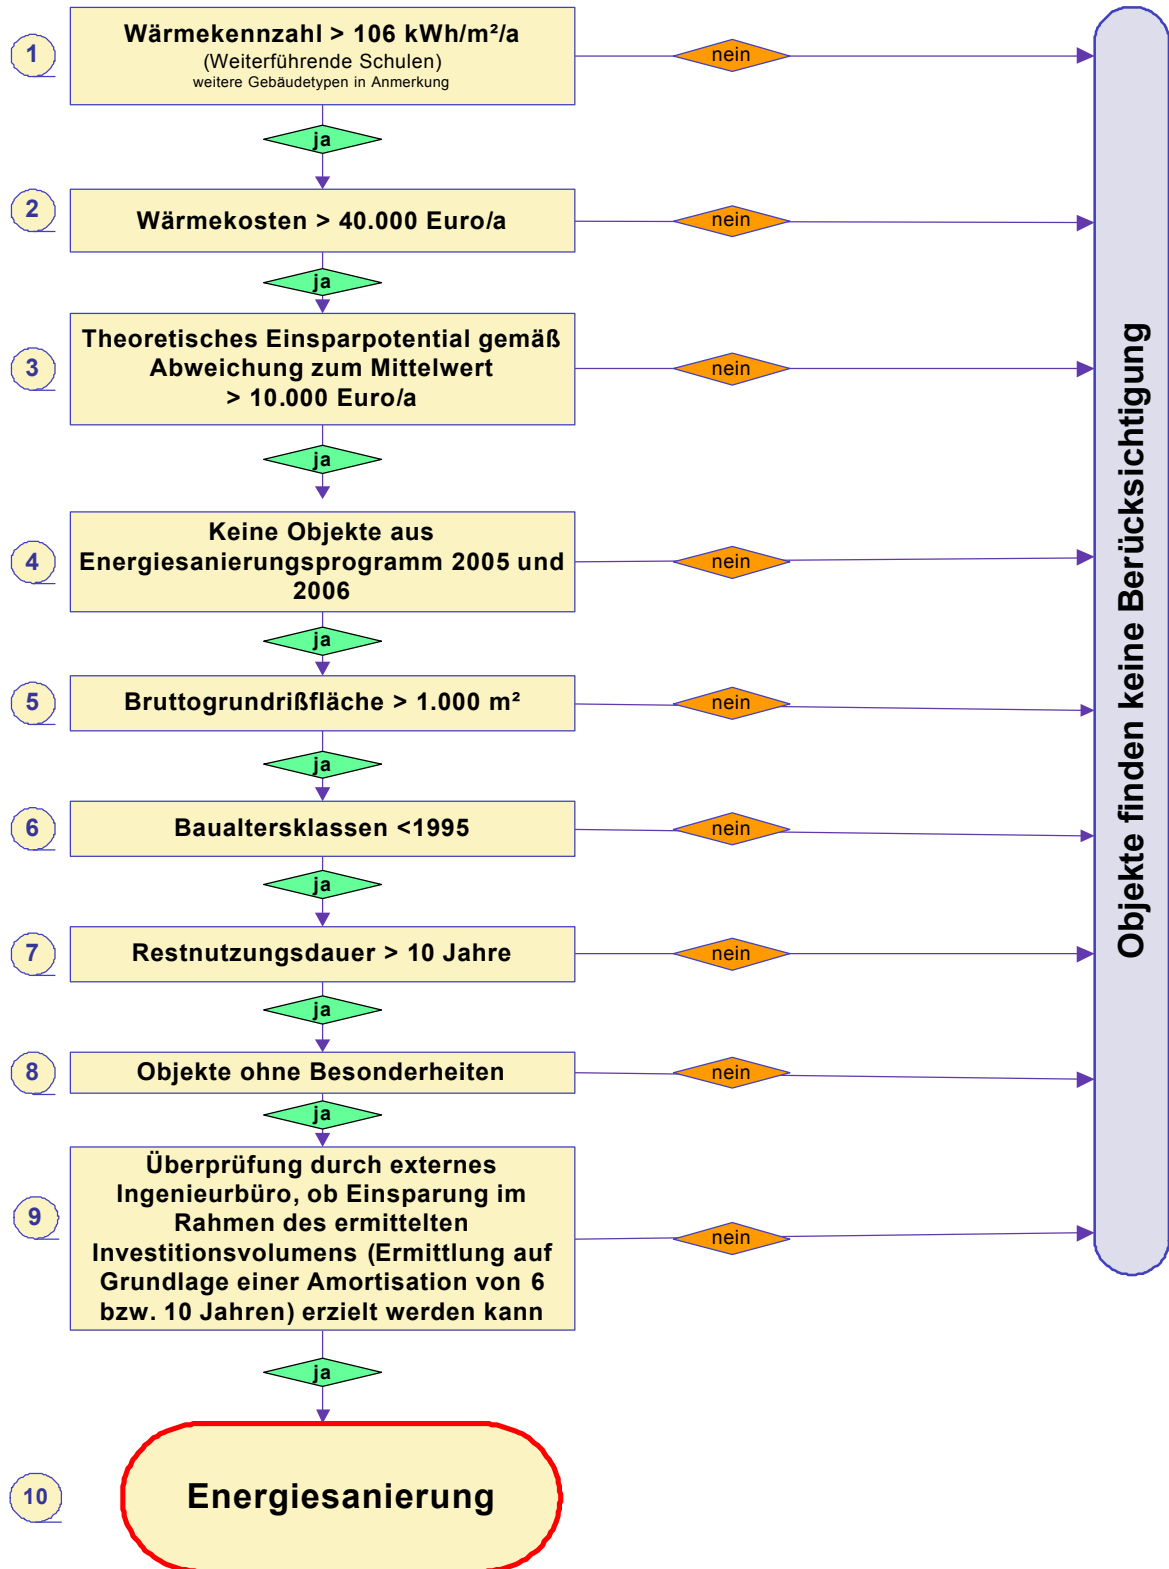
1
Wärmekennzahl > 106 kWh/m²/a
(Weiterführende Schulen)
weitere Gebäudetypen in Anmerkung

nein

ja

2
Wärmekosten > 40.000 Euro/a

nein

ja

3
Theoretisches Einsparpotential gemäß Abweichung zum Mittelwert > 10.000 Euro/a

nein

ja

4
Keine Objekte aus Energiesanierungsprogramm 2005 und 2006

nein

ja

5
Bruttogrundrißfläche > 1.000 m²

nein

ja

6
Baualtersklassen <1995

nein

ja

7
Restnutzungsdauer > 10 Jahre

nein

ja

8
Objekte ohne Besonderheiten

nein

ja

9
Überprüfung durch externes Ingenieurbüro, ob Einsparung im Rahmen des ermittelten Investitionsvolumens (Ermittlung auf Grundlage einer Amortisation von 6 bzw. 10 Jahren) erzielt werden kann

nein

ja

10
Energiesanierung

Objekte finden keine Berücksichtigung